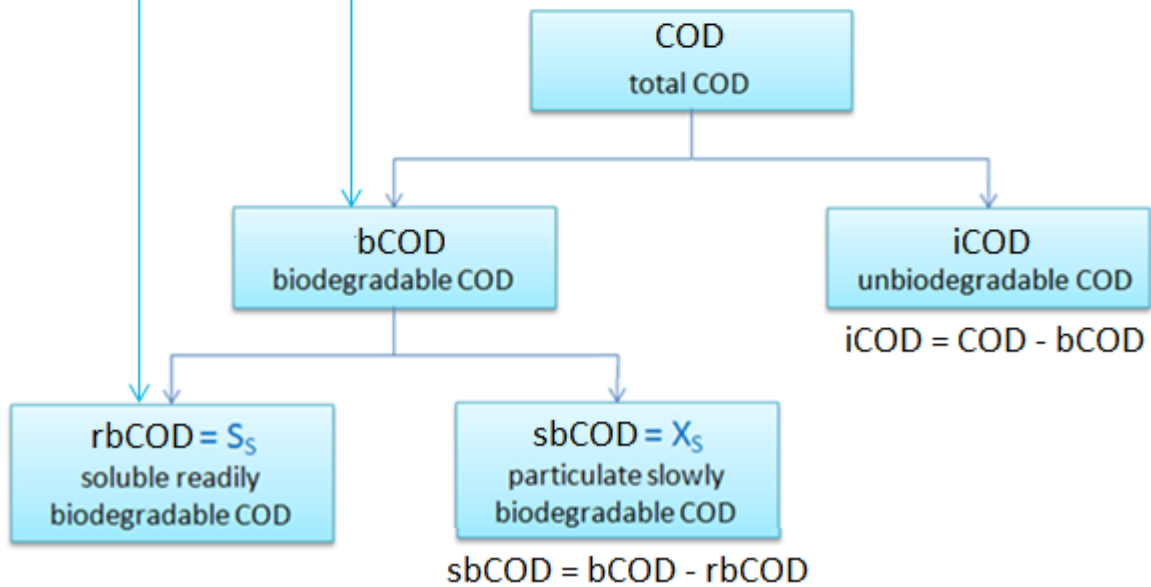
COD
total COD

bCOD
biodegradable COD

iCOD
unbiodegradable COD

iCOD = COD - bCOD

rbCOD = $S_S$
soluble readily biodegradable COD

sbCOD = $X_S$
particulate slowly biodegradable COD

sbCOD = bCOD - rbCOD